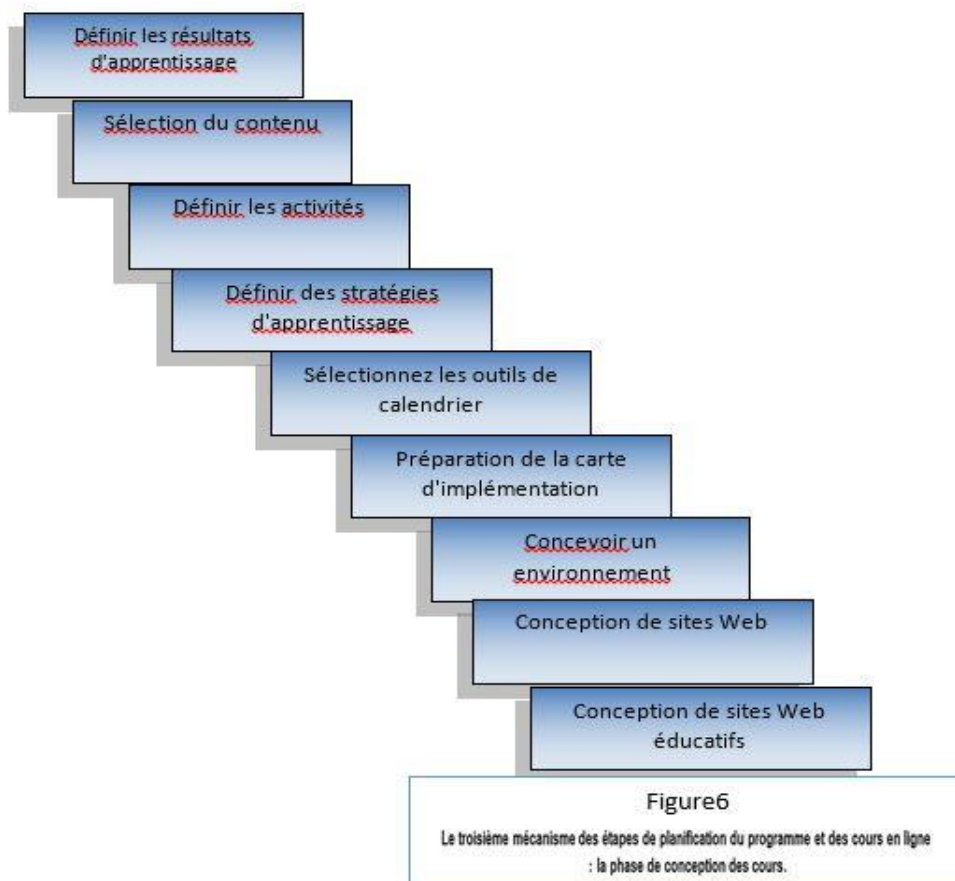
Définir les résultats d'apprentissage

Sélection du contenu

Définir les activités

Définir des stratégies d'apprentissage

Sélectionnez les outils de calendrier

Préparation de la carte d'implémentation

Concevoir un environnement

Conception de sites Web

Conception de sites Web éducatifs

Figure6

Le troisième mécanisme des étapes de planification du programme et des cours en ligne : la phase de conception des cours.